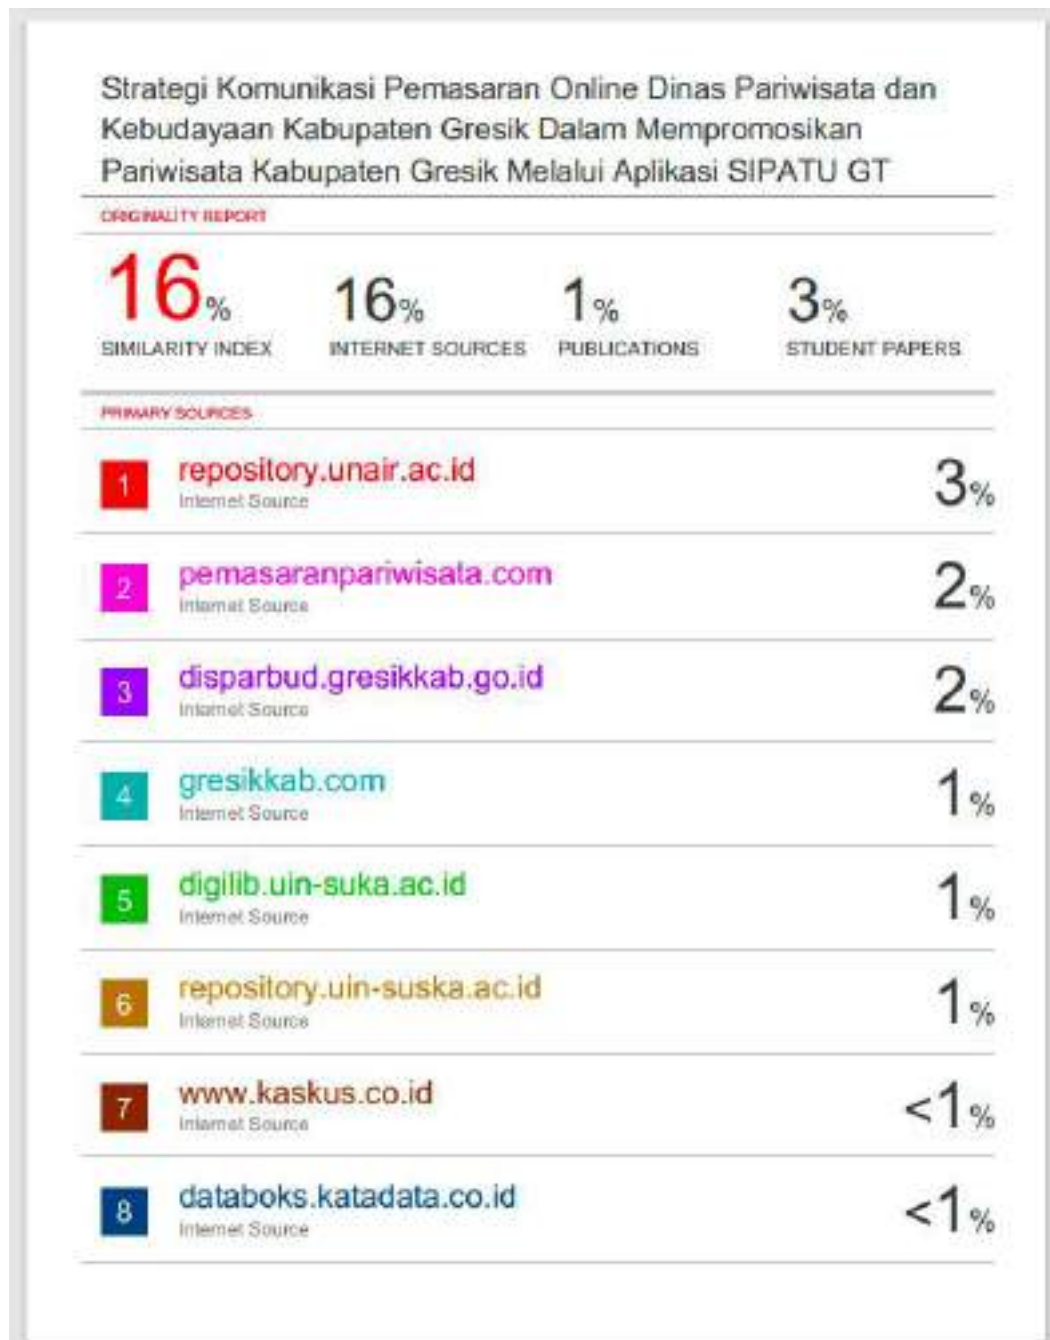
Strategi Komunikasi Pemasaran Online Dinas Pariwisata dan Kebudayaan Kabupaten Gresik Dalam Mempromosikan Pariwisata Kabupaten Gresik Melalui Aplikasi SIPATU GT

ORIGINALITY REPORT

16% SIMILARITY INDEX

16% INTERNET SOURCES

1% PUBLICATIONS

3% STUDENT PAPERS

PRIMARY SOURCES

| | | |
|---|---|---|
| 1 | repository.unair.ac.id Internet Source | 3% |
| 2 | pemasaranpariwisata.com Internet Source | 2% |
| 3 | disparbud.gresikkab.go.id Internet Source | 2% |
| 4 | gresikkab.com Internet Source | 1% |
| 5 | digilib.uin-suka.ac.id Internet Source | 1% |
| 6 | repository.uin-suska.ac.id Internet Source | 1% |
| 7 | www.kaskus.co.id Internet Source | <1% |
| 8 | databoks.katadata.co.id Internet Source | <1% |